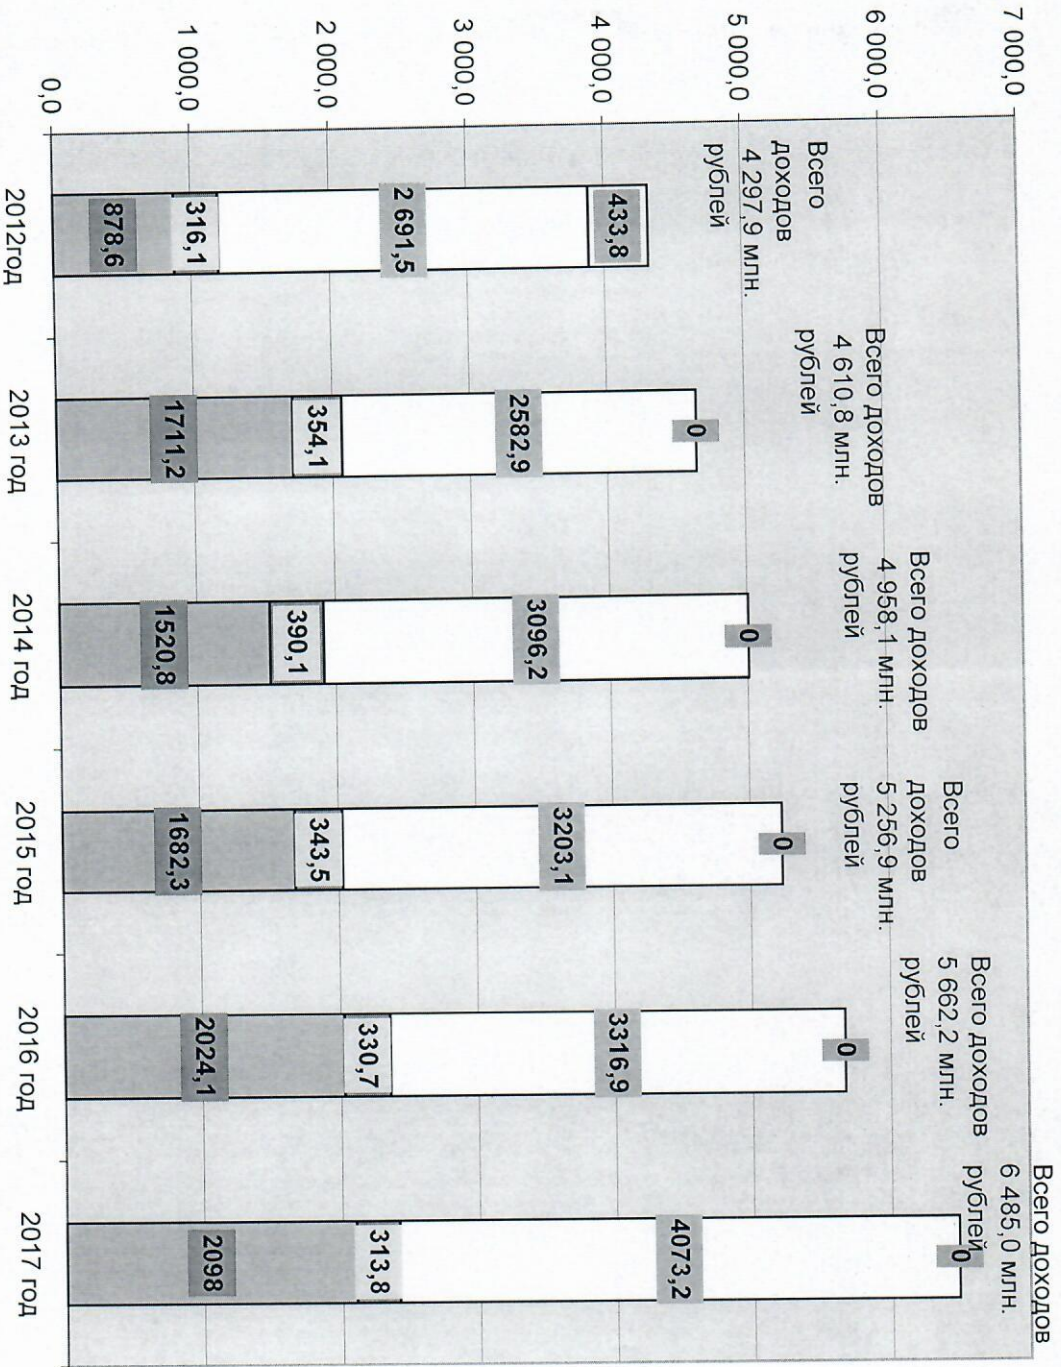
7 000,0
6 000,0
5 000,0
4 000,0
3 000,0
2 000,0
1 000,0
0,0

Всего доходов 4 297,9 млн. рублей
433,8
2 691,5
316,1
878,6
2012год

Всего доходов 4 610,8 млн. рублей
0
2582,9
354,1
1711,2
2013 год

Всего доходов 4 958,1 млн. рублей
0
3096,2
390,1
1520,8
2014 год

Всего доходов 5 256,9 млн. рублей
0
3203,1
343,5
1682,3
2015 год

Всего доходов 5 662,2 млн. рублей
0
3316,9
330,7
2024,1
2016 год

Всего доходов 6 485,0 млн. рублей
0
4073,2
313,8
2098
2017 год